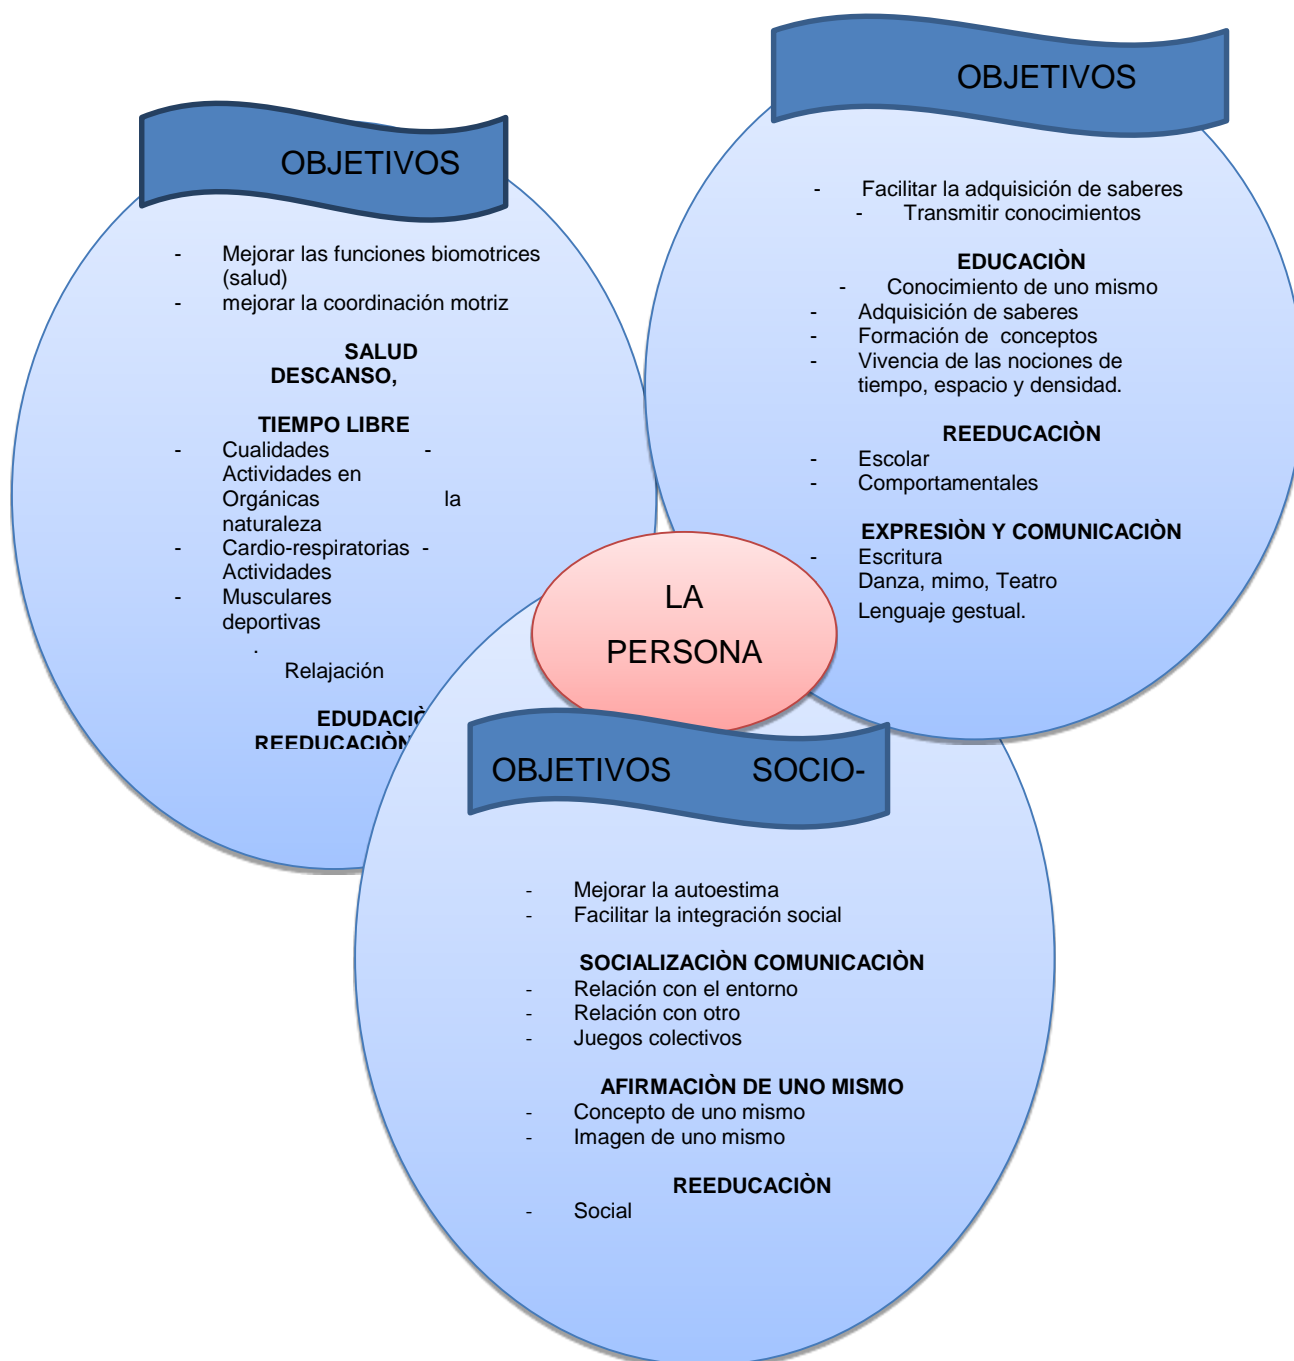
OBJETIVOS

- Mejorar las funciones biomotrices (salud)
- mejorar la coordinación motriz

SALUD
DESCANSO,

TIEMPO LIBRE
- Cualidades -
Actividades en
Orgánicas la
naturaleza
- Cardio-respiratorias -
Actividades
- Musculares
deportivas
.
Relajación

EDUDACIÒ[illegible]
REEDUCACIÒN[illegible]

OBJETIVOS

- Facilitar la adquisición de saberes
- Transmitir conocimientos

EDUCACIÒN
- Conocimiento de uno mismo
- Adquisición de saberes
- Formación de conceptos
- Vivencia de las nociones de tiempo, espacio y densidad.

REEDUCACIÒN
- Escolar
- Comportamentales

EXPRESIÒN Y COMUNICACIÒN
- Escritura
Danza, mimo, Teatro
Lenguaje gestual.

LA
PERSONA

OBJETIVOS SOCIO-

- Mejorar la autoestima
- Facilitar la integración social

SOCIALIZACIÒN COMUNICACIÒN
- Relación con el entorno
- Relación con otro
- Juegos colectivos

AFIRMACIÒN DE UNO MISMO
- Concepto de uno mismo
- Imagen de uno mismo

REEDUCACIÒN
- Social